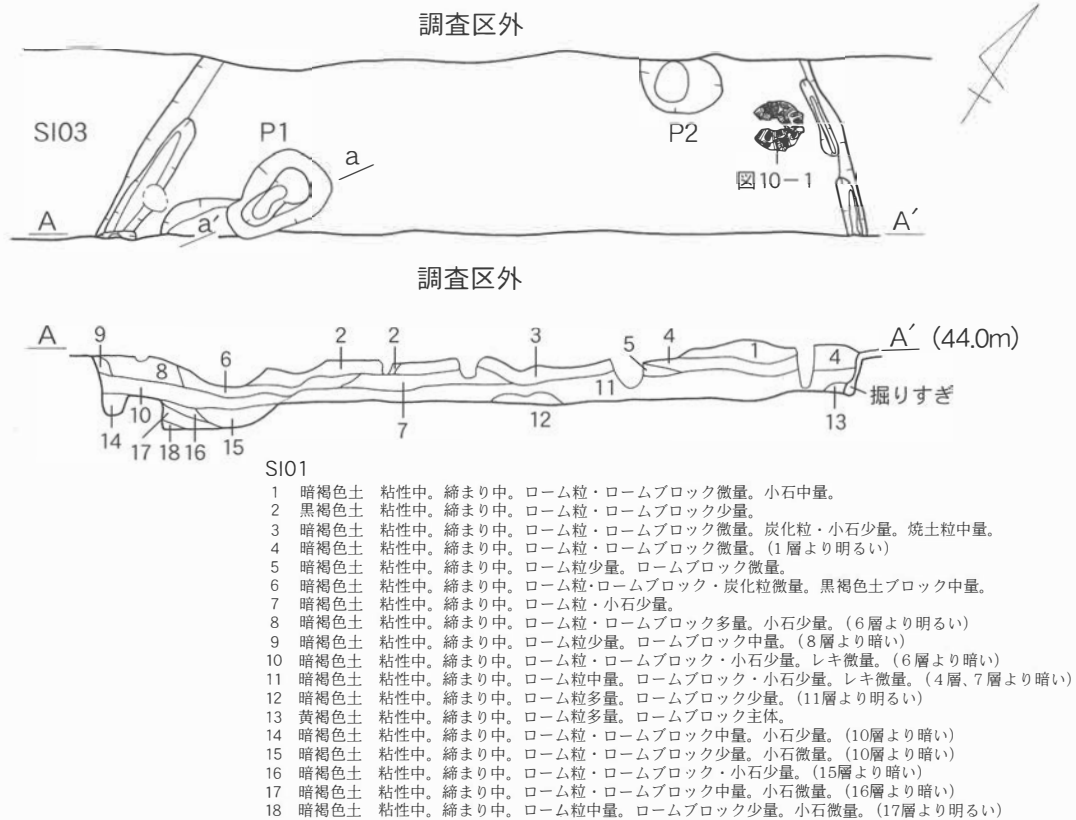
調査区外

SI03

P1

a

a′

A

P2

図10－1

A′

調査区外

A

9

8

6

2

2

3

5

4

1

4

A′ (44.0m)

10

14

17 18 16

15

7

12

11

13

掘りすぎ

SI01
1 暗褐色土 粘性中。締まり中。ローム粒・ロームブロック微量。小石中量。
2 黒褐色土 粘性中。締まり中。ローム粒・ロームブロック少量。
3 暗褐色土 粘性中。締まり中。ローム粒・ロームブロック微量。炭化粒・小石少量。焼土粒中量。
4 暗褐色土 粘性中。締まり中。ローム粒・ロームブロック微量。(1層より明るい)
5 暗褐色土 粘性中。締まり中。ローム粒少量。ロームブロック微量。
6 暗褐色土 粘性中。締まり中。ローム粒・ロームブロック・炭化粒微量。黒褐色土ブロック中量。
7 暗褐色土 粘性中。締まり中。ローム粒・小石少量。
8 暗褐色土 粘性中。締まり中。ローム粒・ロームブロック多量。小石少量。(6層より明るい)
9 暗褐色土 粘性中。締まり中。ローム粒少量。ロームブロック中量。(8層より暗い)
10 暗褐色土 粘性中。締まり中。ローム粒・ロームブロック・小石少量。レキ微量。(6層より暗い)
11 暗褐色土 粘性中。締まり中。ローム粒中量。ロームブロック・小石少量。レキ微量。(4層、7層より暗い)
12 暗褐色土 粘性中。締まり中。ローム粒多量。ロームブロック少量。(11層より明るい)
13 黄褐色土 粘性中。締まり中。ローム粒多量。ロームブロック主体。
14 暗褐色土 粘性中。締まり中。ローム粒・ロームブロック中量。小石少量。(10層より暗い)
15 暗褐色土 粘性中。締まり中。ローム粒・ロームブロック少量。小石微量。(10層より暗い)
16 暗褐色土 粘性中。締まり中。ローム粒・ロームブロック・小石少量。(15層より暗い)
17 暗褐色土 粘性中。締まり中。ローム粒・ロームブロック中量。小石微量。(16層より暗い)
18 暗褐色土 粘性中。締まり中。ローム粒中量。ロームブロック少量。小石微量。(17層より明るい)